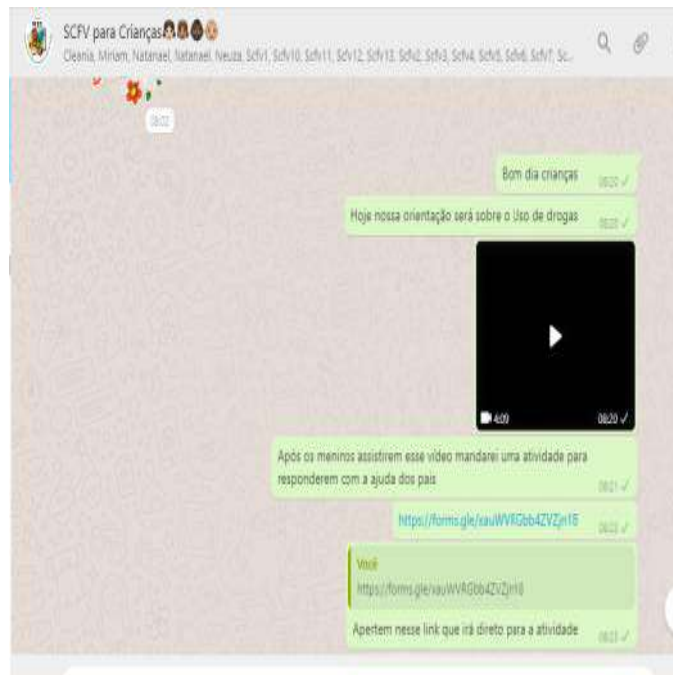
SCFV para Crianças
Cleania, Miriam, Natanael, Natanael, Neuza, Scfv1, Scfv10, Scfv11, Scfv12, Scfv13, Scfv2, Scfv3, Scfv4, Scfv5, Scfv6, Scfv7, Sc...

08:02

Bom dia crianças 08:20

Hoje nossa orientação será sobre o Uso de drogas 08:20

4:09 08:20

Após os meninos assistirem esse vídeo mandarei uma atividade para responderem com a ajuda dos pais 08:21

https://forms.gle/xauWVRGbb4ZVZjn18 08:22

Você
https://forms.gle/xauWVRGbb4ZVZjn18

Apertem nesse link que irá direto para a atividade 08:23